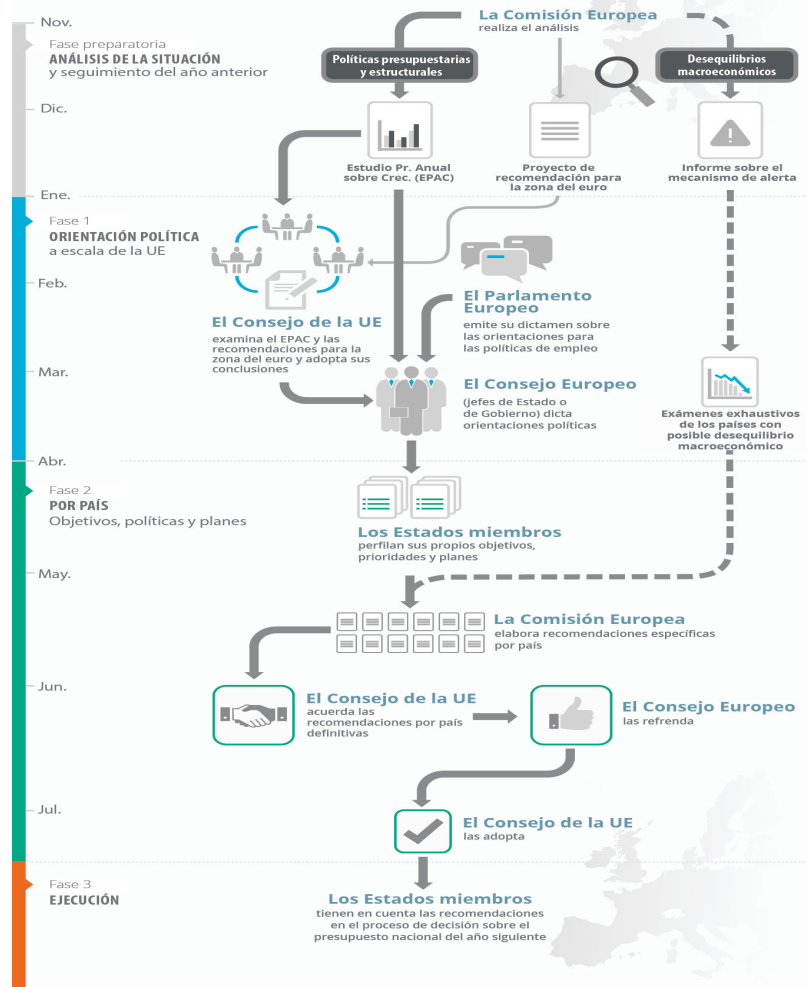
Nov.

Fase preparatoria
ANÁLISIS DE LA SITUACIÓN
y seguimiento del año anterior

La Comisión Europea
realiza el análisis

Políticas presupuestarias y estructurales

Desequilibrios macroeconómicos

Dic.

Estudio Pr. Anual sobre Crec. (EPAC)

Proyecto de recomendación para la zona del euro

Informe sobre el mecanismo de alerta

Ene.

Fase 1
ORIENTACIÓN POLÍTICA
a escala de la UE

Feb.

El Parlamento Europeo
emite su dictamen sobre las orientaciones para las políticas de empleo

El Consejo de la UE
examina el EPAC y las recomendaciones para la zona del euro y adopta sus conclusiones

Mar.

El Consejo Europeo
(jefes de Estado o de Gobierno) dicta orientaciones políticas

Exámenes exhaustivos de los países con posible desequilibrio macroeconómico

Abr.

Fase 2
POR PAÍS
Objetivos, políticas y planes

Los Estados miembros
perfilan sus propios objetivos, prioridades y planes

May.

La Comisión Europea
elabora recomendaciones específicas por país

Jun.

El Consejo de la UE
acuerda las recomendaciones por país definitivas

El Consejo Europeo
las refrenda

Jul.

El Consejo de la UE
las adopta

Fase 3
EJECUCIÓN

Los Estados miembros
tienen en cuenta las recomendaciones en el proceso de decisión sobre el presupuesto nacional del año siguiente